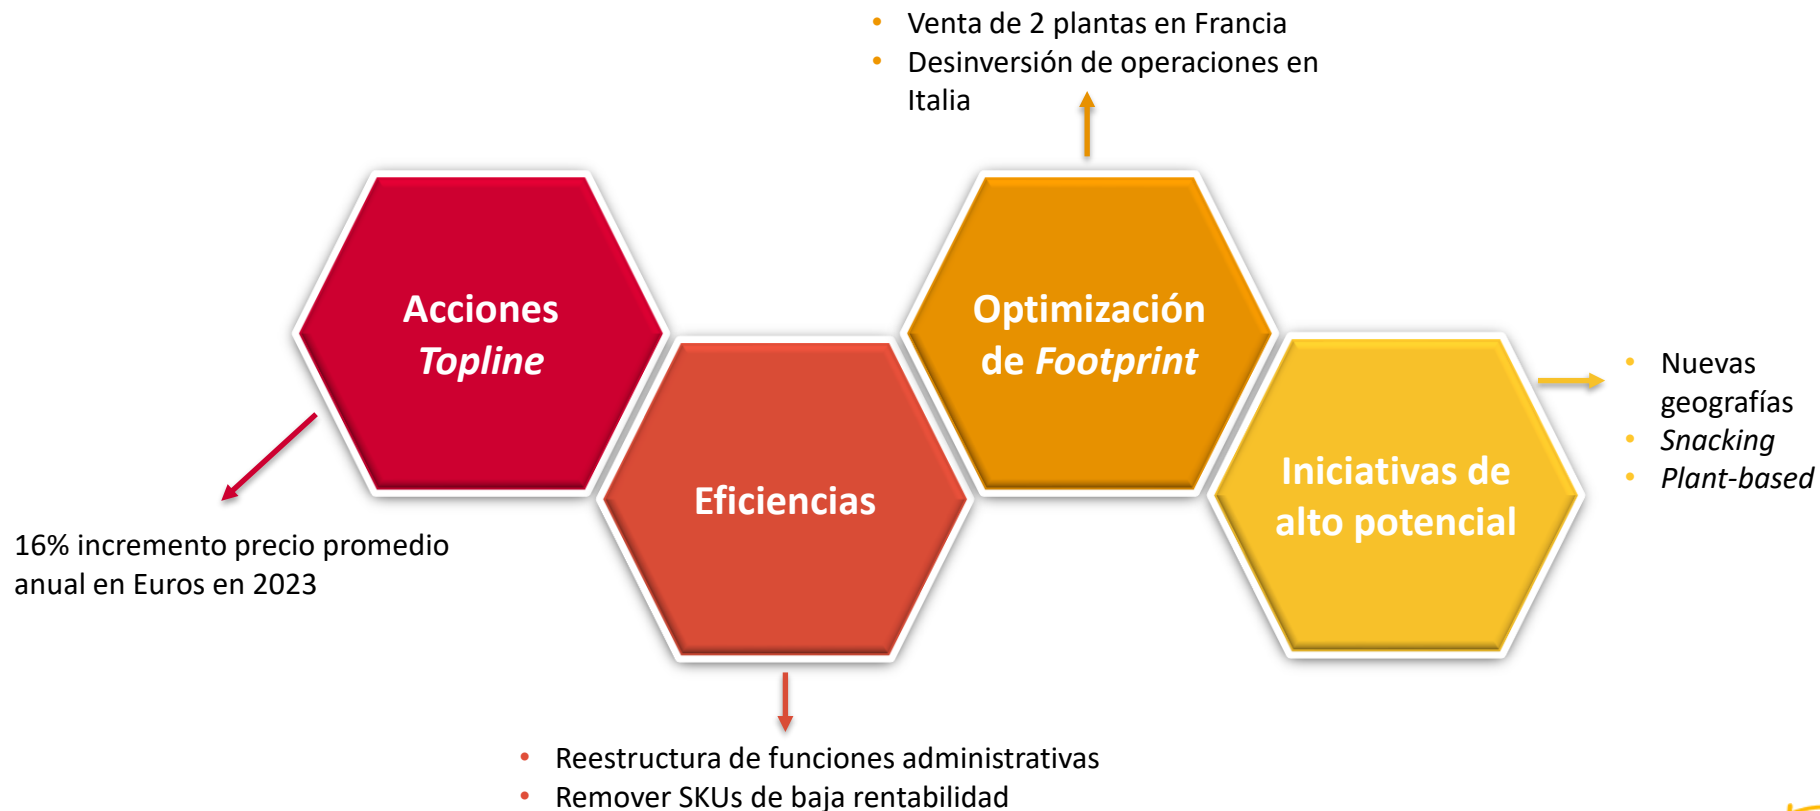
- Venta de 2 plantas en Francia
- Desinversión de operaciones en Italia

Acciones *Topline*

16% incremento precio promedio anual en Euros en 2023

Eficiencias

- Reestructura de funciones administrativas
- Remover SKUs de baja rentabilidad

Optimización de *Footprint*

Iniciativas de alto potencial

- Nuevas geografías
- *Snacking*
- *Plant-based*